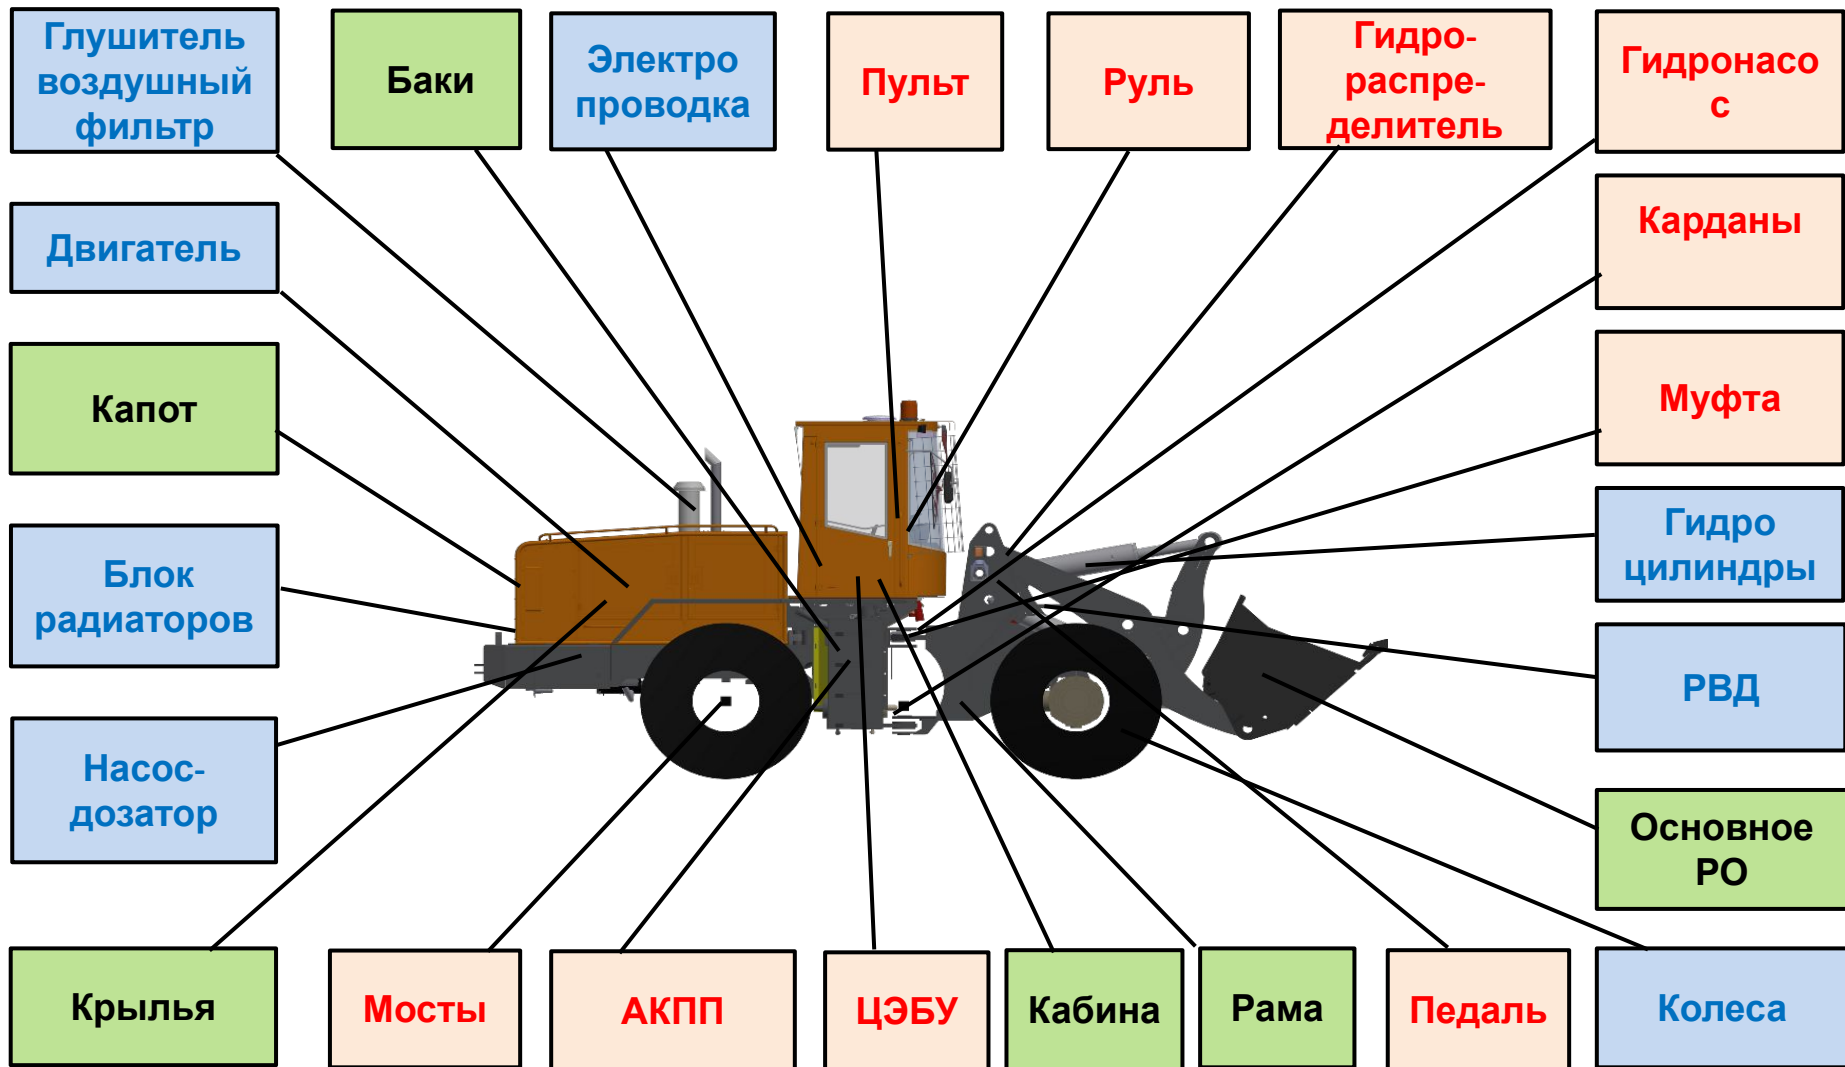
Глушитель воздушный фильтр

Баки

Электро проводка

Пульт

Руль

Гидрораспределитель

Гидронасос

Двигатель

Карданы

Капот

Муфта

Блок радиаторов

Гидро цилиндры

РВД

Насос-дозатор

Основное РО

Крылья

Мосты

АКПП

ЦЭБУ

Кабина

Рама

Педаль

Колеса